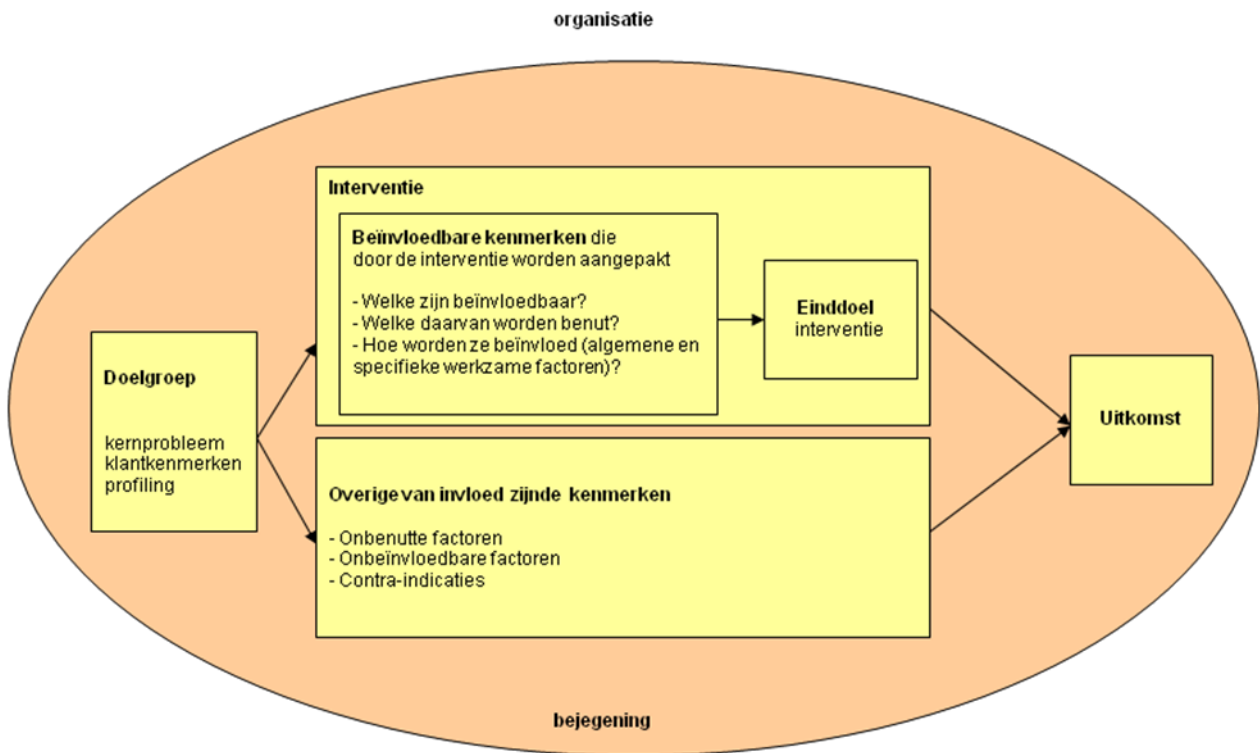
organisatie

Doelgroep

kernprobleem
klantkenmerken
profiling

Interventie

Beïnvloedbare kenmerken die door de interventie worden aangepakt

- Welke zijn beïnvloedbaar?
- Welke daarvan worden benut?
- Hoe worden ze beïnvloed (algemene en specifieke werkzame factoren)?

Einddoel interventie

Overige van invloed zijnde kenmerken

- Onbenutte factoren
- Onbeïnvloedbare factoren
- Contra-indicaties

Uitkomst

bejegening